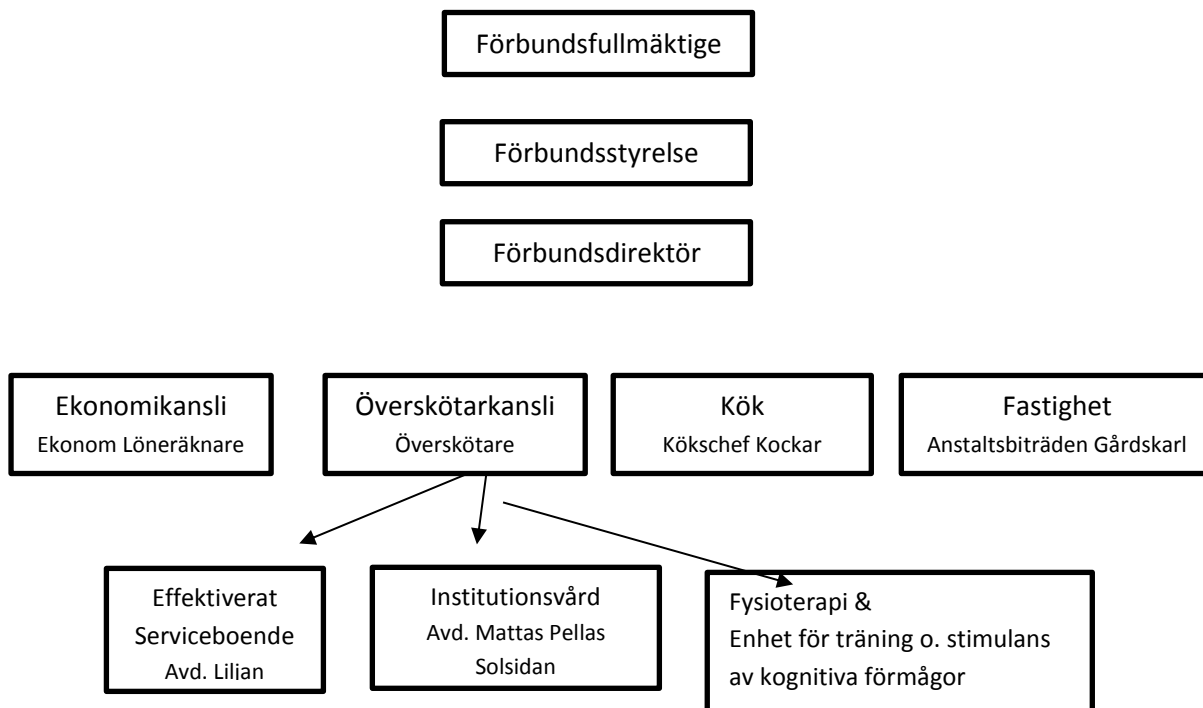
Förbundsfullmäktige

Förbundsstyrelse

Förbundsdirektör

Ekonomikansli
Ekonom Löneräknare

Överskötarkansli
Överskötare

Kök
Kökschef Kockar

Fastighet
Anstaltsbiträden Gårdskarl

Effektiverat Serviceboende
Avd. Lilian

Institutionsvård
Avd. Mattas Pellas
Solsidan

Fysioterapi &
Enhet för träning o. stimulans av kognitiva förmågor